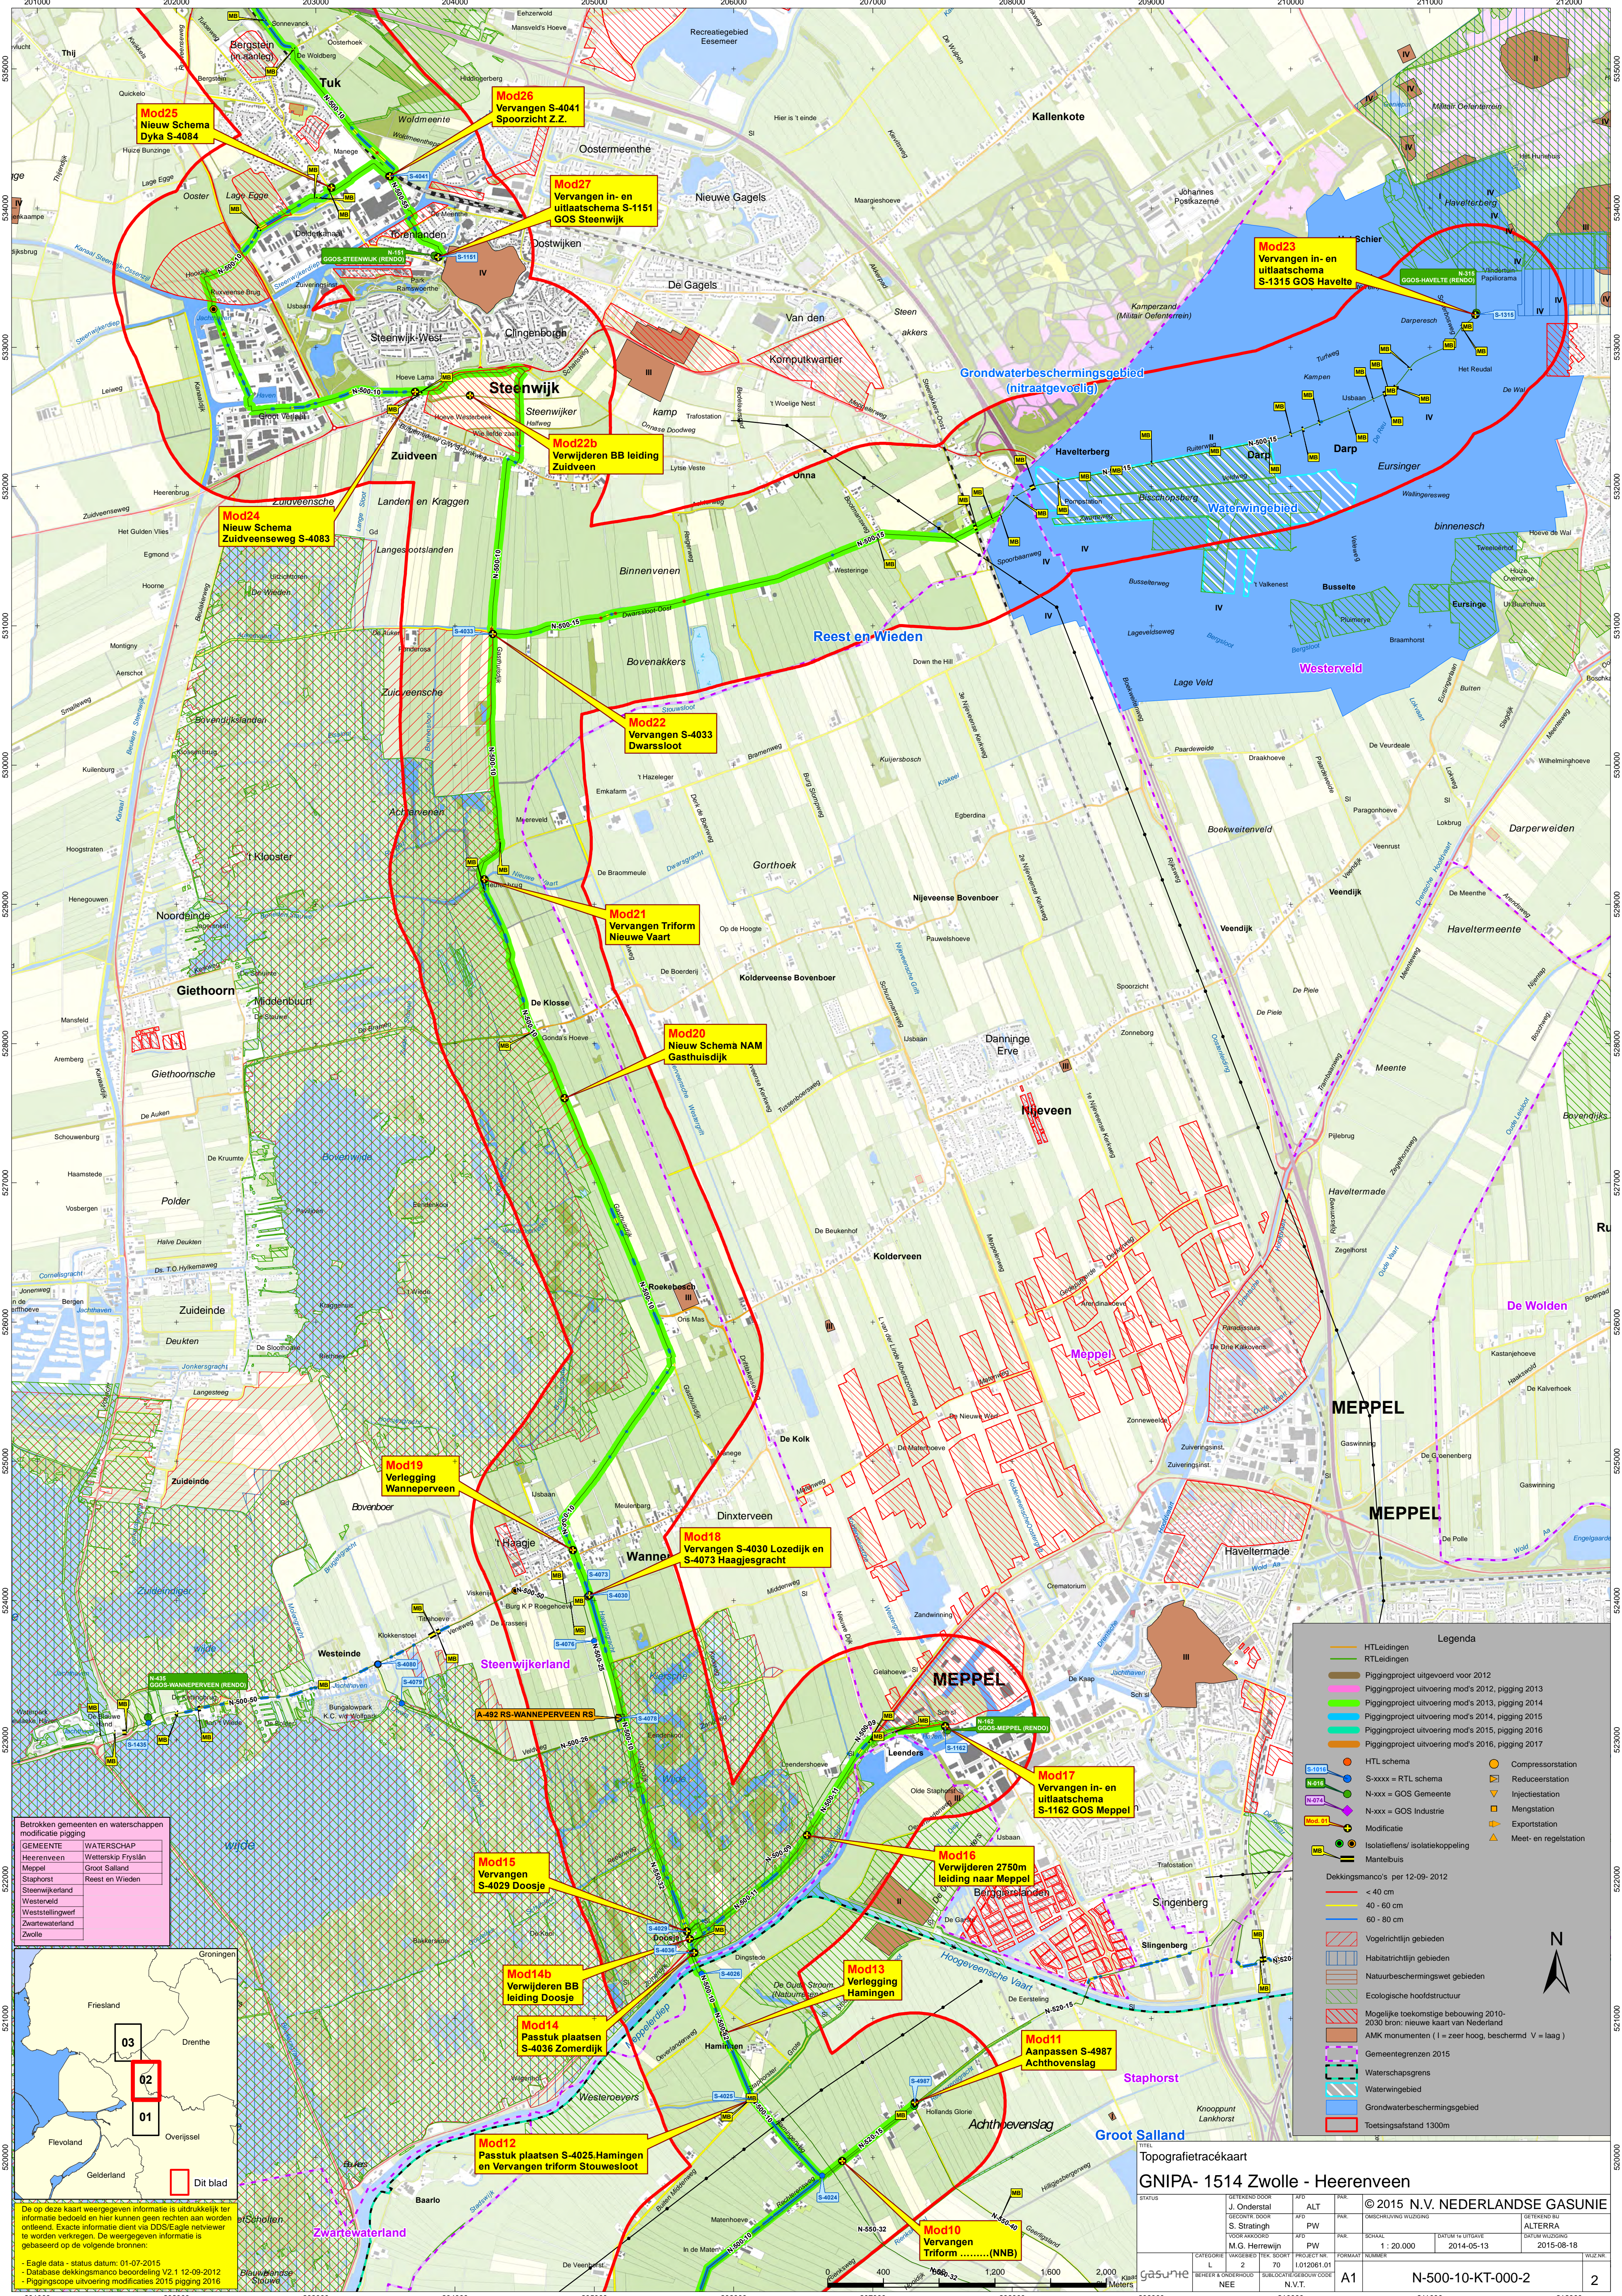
Mod25
Nieuw Schema
Dyka S-4084

Mod26
Vervangen S-4041
Spoorzicht Z.Z.

Mod27
Vervangen in- en
uitlaatschema S-1151
GOS Steenwijk

Mod23
Vervangen in- en
uitlaatschema
S-1315 GOS Havelte

Mod22b
Verwijderen BB leiding
Zuidveen

Mod24
Nieuw Schema
Zuidveenseweg S-4083

Mod22
Vervangen S-4033
Dwarssloot

Mod21
Vervangen Triform
Nieuwe Vaart

Mod20
Nieuw Schema NAM
Gasthuisdijk

Mod19
Verlegging
Wanneperveen

Mod18
Vervangen S-4030 Lozedijk en
S-4073 Haagjesgracht

Mod17
Vervangen In- en
uitlaatschema
S-1162 GOS Meppel

Mod16
Verwijderen 2750m
leiding naar Meppel

Mod15
Vervangen
S-4029 Doosje

Mod14b
Verwijderen BB
leiding Doosje

Mod14
Passtuk plaatsen
S-4036 Zomerdijk

Mod13
Verlegging
Haningen

Mod11
Aanpassen S-4987
Achthovenslag

Mod12
Passtuk plaatsen S-4025.Hamingen
en Vervangen triform Stouwesloot

Mod10
Vervangen
Triform (NNB)

Tuk
Steenwijk
Zuidveen
Kallenkote
Nieuwe Gagels
De Gagels
Havelterberg
Darp
Eursinger
Reest en Wieden
Westerveld
Grondwaterbeschermingsgebied (uitlaatgevoelig)
Waterwingebied
Giethoorn
Nijeveen
Meppel
MEPPEL
De Wolden
Wanneperveen
Steenwijkerland
Zwartewaterland
Staphorst
Groot Salland
Gorthoek
Dinxterveen
Havelte
Dannige Erve
A-462 RS-WANNEPERVEEN RS

Betrokken gemeenten en waterschappen modificatie pijplijn
| GEMEENTE | WATERSCHAP |
|---|---|
| Heerenveen | Wetterskip Fryslân |
| Meppel | Groot Salland |
| Staphorst | Reest en Wieden |
| Steenwijkerland | |
| Westerveld | |
| Weststellingwerf | |
| Zwartewaterland | |
| Zwolle | |

Friesland
Groningen
Drenthe
Flevoland
Overijssel
Gelderland
03
02
01
Dit blad

Op de deze kaart weergegeven informatie is uitsluitend ter informatie bedoeld en hier kunnen geen rechten aan worden ontleend. Exacte informatie dient via GDS/Gasunie te worden verkregen. De weergegeven informatie is gebaseerd op de volgende bronnen:
- Eagle data - status datum: 01-07-2015
- Database dekkingshanco beoordeling V2.1 12-09-2012
- Piggingsgroep uitvoering modificaties 2015 pigging 2016

Legenda
HTLeidingen
RTLeidingen
Piggingproject uitgevoerd voor 2012
Piggingproject uitvoering mod's 2012, pigging 2013
Piggingproject uitvoering mod's 2013, pigging 2014
Piggingproject uitvoering mod's 2014, pigging 2015
Piggingproject uitvoering mod's 2015, pigging 2016
Piggingproject uitvoering mod's 2016, pigging 2017
HTL schema
S-xxxx = RTL schema
N-xxx = GOS Gemeente
N-xxx = GOS Industrie
Modificatie
Isolatieflens/ Isolatiekoppeling
Mantelbuis
Compressorstation
Reduceerstation
Injectiestation
Mengstation
Exportstation
Meet- en regelstation
Dekkingsmeting per 12-09-2012
< 40 cm
40 - 60 cm
60 - 80 cm
Vogelrichtlijn gebieden
Habitatrichtlijn gebieden
Natuurbeschermingswet gebieden
Ecologische hoofdstructuur
Mogelijke toekomstige bebouwing 2010-2030 (bron: nieuwe kaart van Nederland)
AMK monumenten ( I = zeer hoog, beschermd V = laag )
Gemeentegrenzen 2015
Waterschapsgrens
Waterwingebied
Grondwaterbeschermingsgebied
Toetsingsafstand 1300m

Topografietracékaart
GNIPA- 1514 Zwolle - Heerenveen
© 2015 N.V. NEDERLANDSE GASUNIE
J. Ondersdal
S. Stralingh
M.G. Hemkein
ALTERRA
1 : 20.000
2014-05-13
2015-06-18
A1
N-500-10-KT-000-2
2